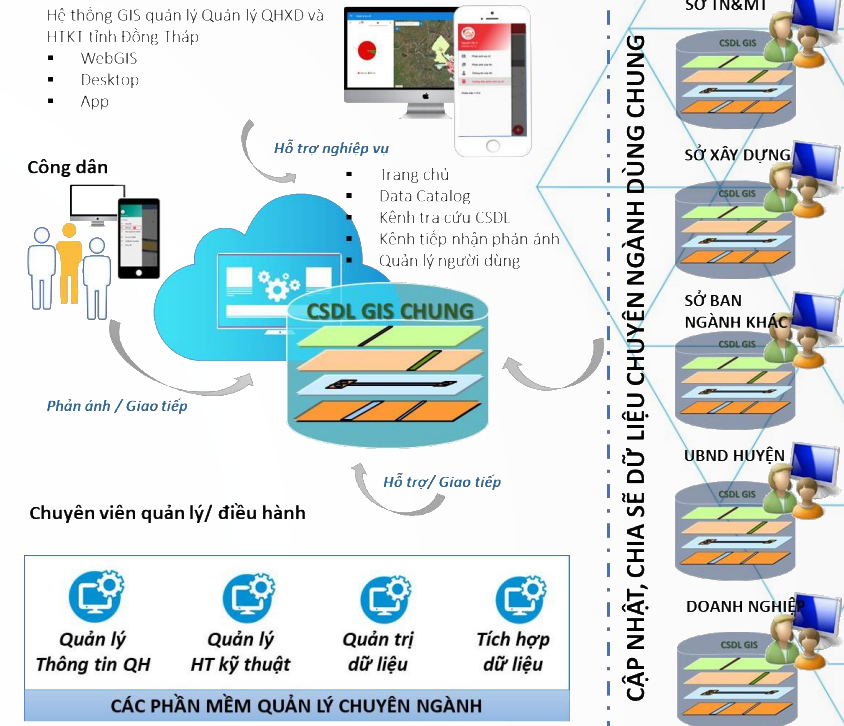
Hệ thống GIS quản lý Quản lý QHXD và HTKT tỉnh Đồng Tháp
- WebGIS
- Desktop
- App

Hỗ trợ nghiệp vụ

Công dân

- Trang chủ
- Data Catalog
- Kênh tra cứu CSDL
- Kênh tiếp nhận phản ánh
- Quản lý người dùng

CSDL GIS CHUNG

Phản ánh / Giao tiếp

Hỗ trợ/ Giao tiếp

Chuyên viên quản lý/ điều hành

Quản lý Thông tin QH

Quản lý HT kỹ thuật

Quản trị dữ liệu

Tích hợp dữ liệu

CÁC PHẦN MỀM QUẢN LÝ CHUYÊN NGÀNH

CẬP NHẬT, CHIA SẼ DỮ LIỆU CHUYÊN NGÀNH DÙNG CHUNG

SỞ TN&MT
CSDL GIS

SỞ XÂY DỰNG
CSDL GIS

SỞ BAN NGÀNH KHÁC
CSDL GIS

UBND HUYỆN
CSDL GIS

DOANH NGHIỆP
CSDL GIS